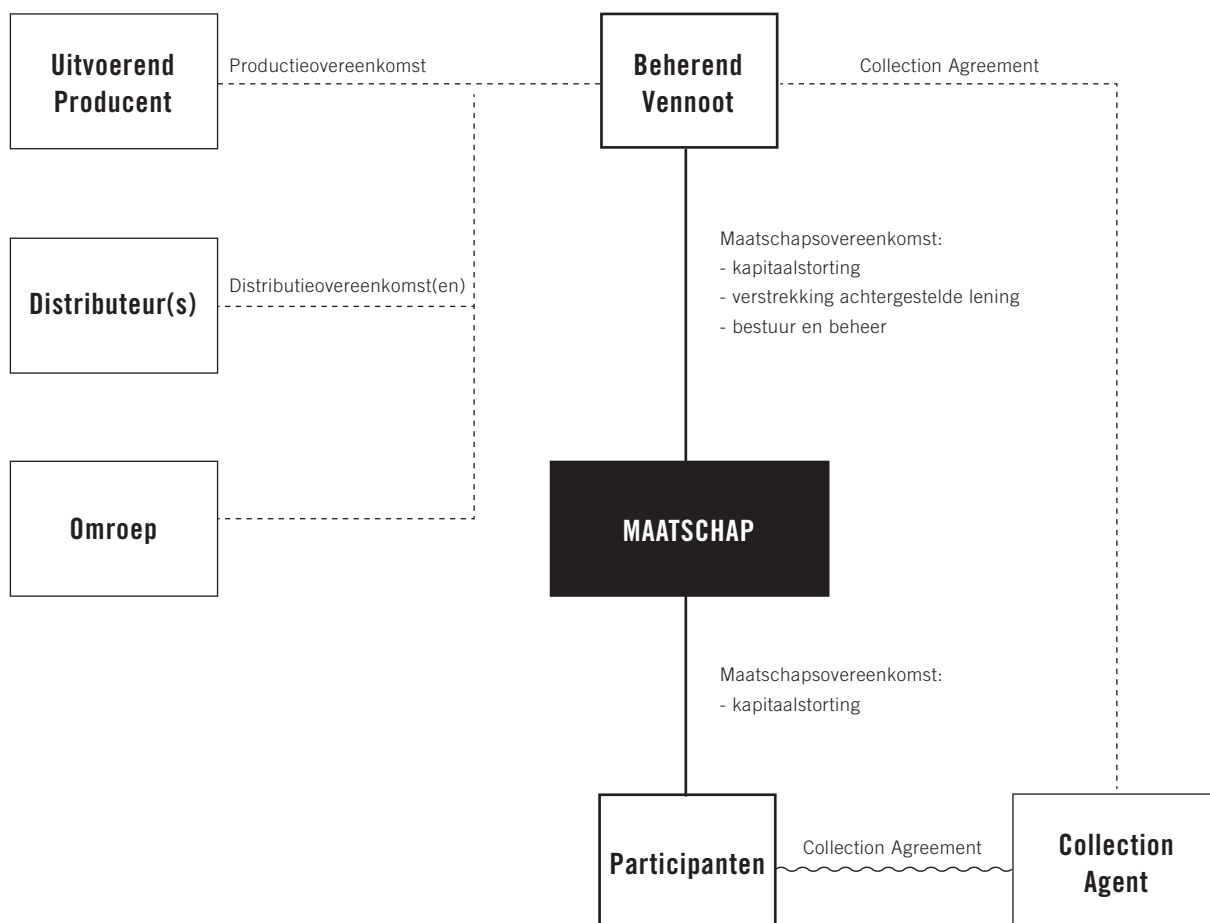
Uitvoerend Producent

Productieovereenkomst

Beherend Vennoot

Collection Agreement

Distributeur(s)

Distributieovereenkomst(en)

Maatschapsovereenkomst:
- kapitaalstorting
- verstrekking achtergestelde lening
- bestuur en beheer

Omroep

MAATSCHAP

Maatschapsovereenkomst:
- kapitaalstorting

Participanten

Collection Agreement

Collection Agent